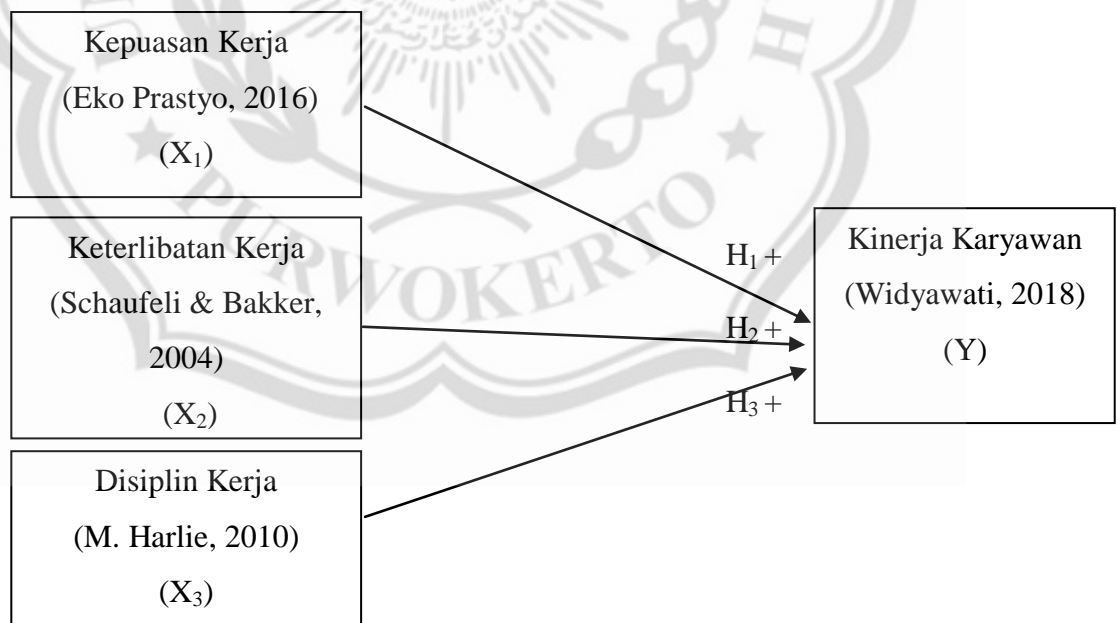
Kepuasan Kerja
(Eko Prastyo, 2016)
$(X_1)$

Keterlibatan Kerja
(Schaufeli & Bakker, 2004)
$(X_2)$

Disiplin Kerja
(M. Harlie, 2010)
$(X_3)$

$H_1$ +

$H_2$ +

$H_3$ +

Kinerja Karyawan
(Widyawati, 2018)
(Y)

PURWOKERTO